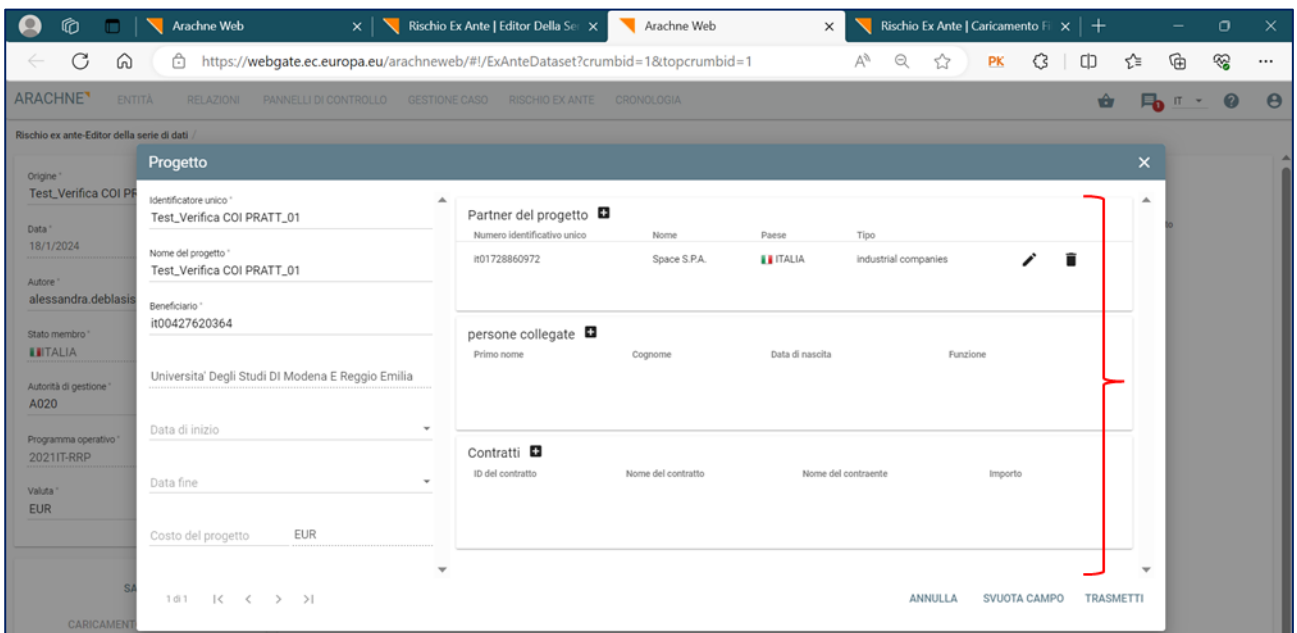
Arachne Web × | Rischio Ex Ante | Editor Della Se × | Arachne Web × | Rischio Ex Ante | Caricamento Fi × | +

https://webgate.ec.europa.eu/arachneweb/#!/ExAnteDataset?crumbid=1&topcrumbid=1

PK

ARACHNE ENTITÀ RELAZIONI PANNELLI DI CONTROLLO GESTIONE CASO RISCHIO EX ANTE CRONOLOGIA

IT

Rischio ex ante-Editor della serie di dati /

Origine *
Test_Verifica COI PR

Data *
18/1/2024

Autore *
alessandra.deblasis

Stato membro *
ITALIA

Autorità di gestione *
A020

Programma operativo *
2021IT-RRP

Valuta *
EUR

SA

CARICAMENT

Progetto ×

Identificatore unico *
Test_Verifica COI PRATT_01

Nome del progetto *
Test_Verifica COI PRATT_01

Beneficiario *
it00427620364

Universita' Degli Studi DI Modena E Reggio Emilia

Data di inizio

Data fine

Costo del progetto EUR

Partner del progetto

| Numero identificativo unico | Nome | Paese | Tipo |
|---|---|---|---|
| it01728860972 | Space S.P.A. | ITALIA | industrial companies |

persone collegate

| Primo nome | Cognome | Data di nascita | Funzione |
|---|---|---|---|

Contratti

| ID del contratto | Nome del contratto | Nome del contraente | Importo |
|---|---|---|---|

1 di 1 |< < > >|

ANNULLA SVUOTA CAMPO TRASMETTI